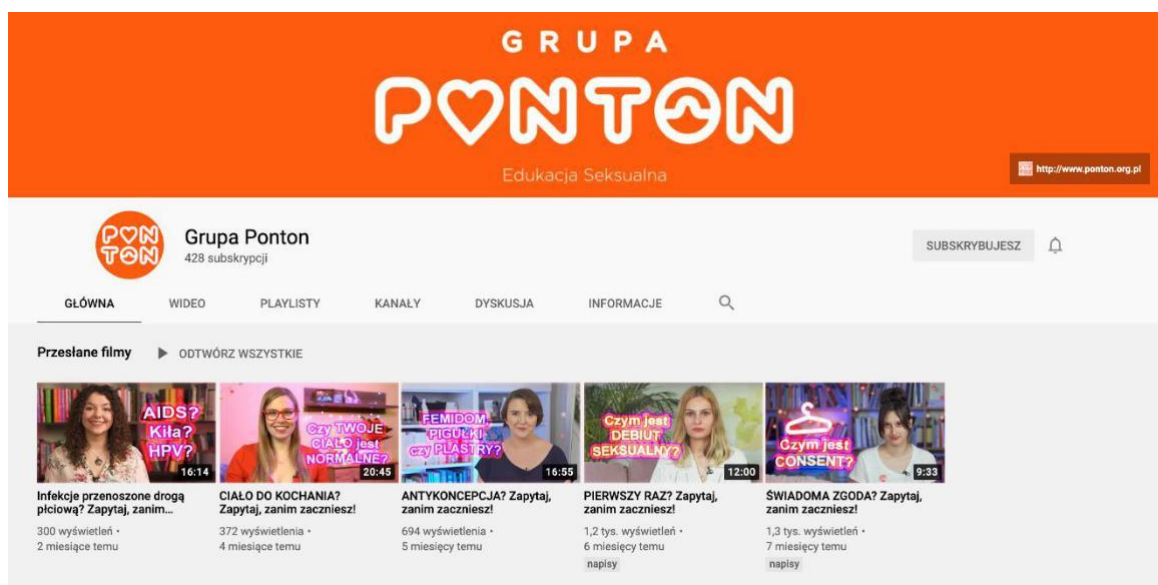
GRUPA
PONTON
Edukacja Seksualna

http://www.ponton.org.pl

PON TON

Grupa Ponton
428 subskrypcji

SUBSKRYBUJESZ

GŁÓWNA WIDEO PLAYLISTY KANAŁY DYSKUSJA INFORMACJE

Przesłane filmy ▶ ODTWÓRZ WSZYSTKIE

AIDS? Kiła? HPV? 16:14
Infekcje przenoszone drogą płciową? Zapytaj, zanim...
300 wyświetleń • 2 miesiące temu

Czy TWOJE CIAŁO jest NORMALNE? 20:45
CIAŁO DO KOCHANIA? Zapytaj, zanim zaczniesz!
372 wyświetlenia • 4 miesiące temu

FEMIDOM, PIGUŁKI czy PLASTRY? 16:55
ANTYKONCEPCJA? Zapytaj, zanim zaczniesz!
694 wyświetlenia • 5 miesięcy temu

Czym jest DEBIUT SEKSUALNY? 12:00
PIERWSZY RAZ? Zapytaj, zanim zaczniesz!
1,2 tys. wyświetleń • 6 miesięcy temu
napisy

Czym jest CONSENT? 9:33
ŚWIADOMA ZGODA? Zapytaj, zanim zaczniesz!
1,3 tys. wyświetleń • 7 miesięcy temu
napisy